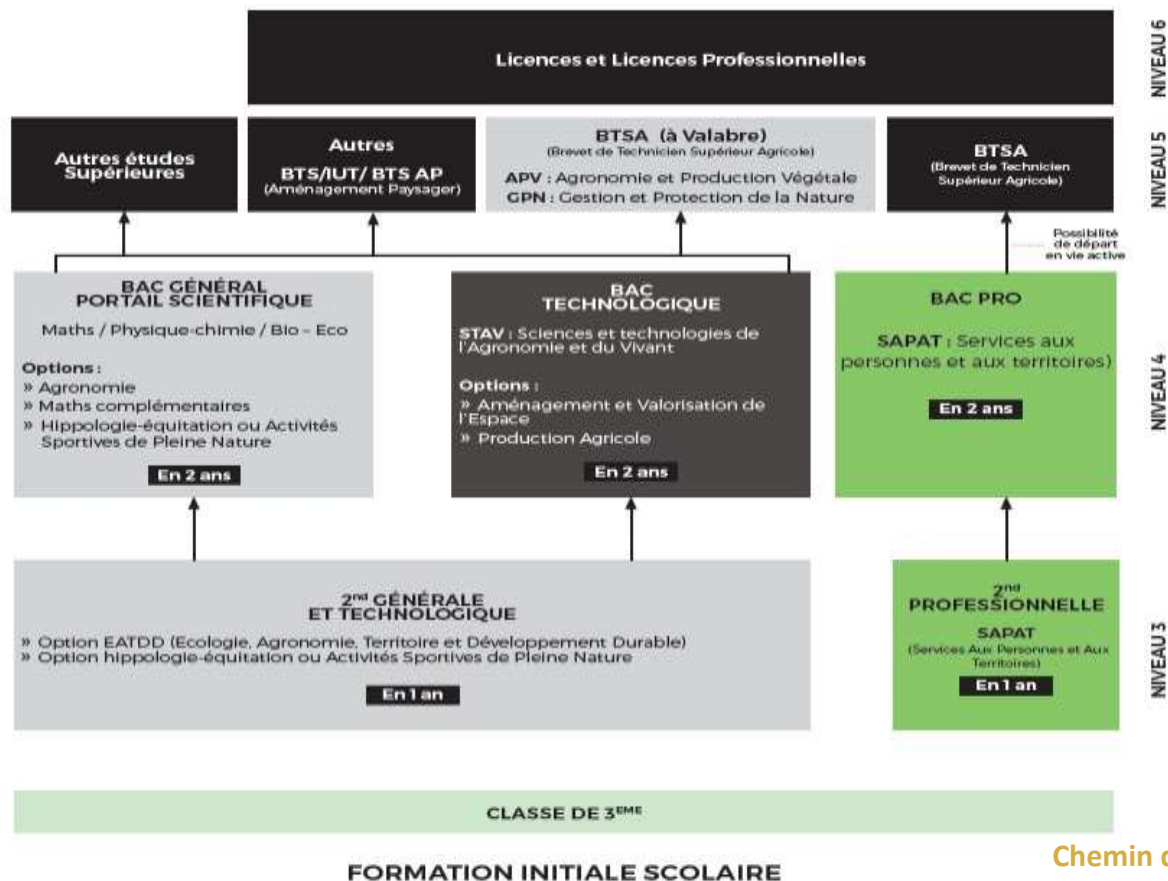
Licences et Licences Professionnelles

NIVEAU 6

Autres études Supérieures

Autres
BTS/IUT/ BTS AP
(Aménagement Paysager)

BTSA (à Valabre)
(Brevet de Technicien Supérieur Agricole)
APV : Agronomie et Production Végétale
GPN : Gestion et Protection de la Nature

BTSA
(Brevet de Technicien Supérieur Agricole)

NIVEAU 5

Possibilité de départ en vie active

BAC GÉNÉRAL
PORTAIL SCIENTIFIQUE
Maths / Physique-chimie / Bio - Eco

Options :
» Agronomie
» Maths complémentaires
» Hippologie-équitation ou Activités Sportives de Pleine Nature

En 2 ans

BAC
TECHNOLOGIQUE
STAV : Sciences et technologies de l'Agronomie et du Vivant

Options :
» Aménagement et Valorisation de l'Espace
» Production Agricole

En 2 ans

BAC PRO
SAPAT : Services aux personnes et aux territoires)

En 2 ans

NIVEAU 4

2nd GÉNÉRALE
ET TECHNOLOGIQUE
» Option EATDD (Ecologie, Agronomie, Territoire et Développement Durable)
» Option hippologie-équitation ou Activités Sportives de Pleine Nature

En 1 an

2nd
PROFESSIONNELLE
SAPAT
(Services Aux Personnes et Aux Territoires)
En 1 an

NIVEAU 3

CLASSE DE 3ÈME

FORMATION INITIALE SCOLAIRE

Chemin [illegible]